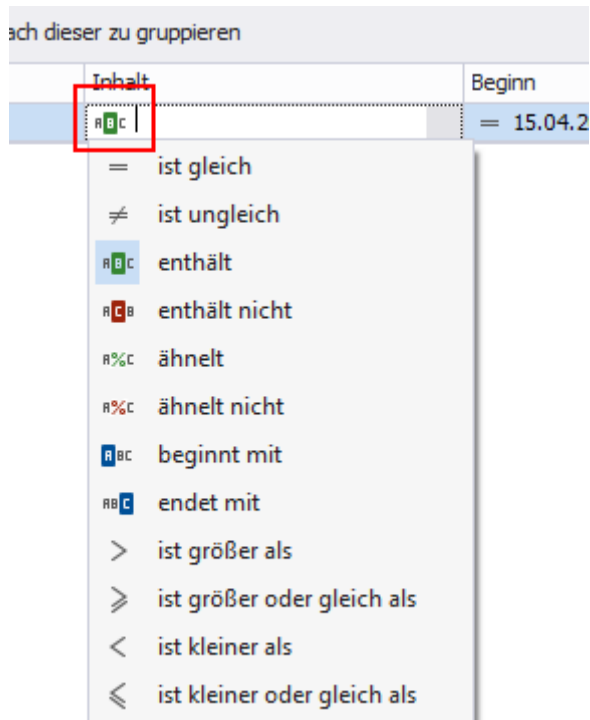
ach dieser zu gruppieren

Inhalt
Beginn

ABC
= 15.04.2

= ist gleich
≠ ist ungleich
ABC enthält
ACB enthält nicht
A%C ähnelt
A%C ähnelt nicht
ABC beginnt mit
ABC endet mit
> ist größer als
≥ ist größer oder gleich als
< ist kleiner als
≤ ist kleiner oder gleich als